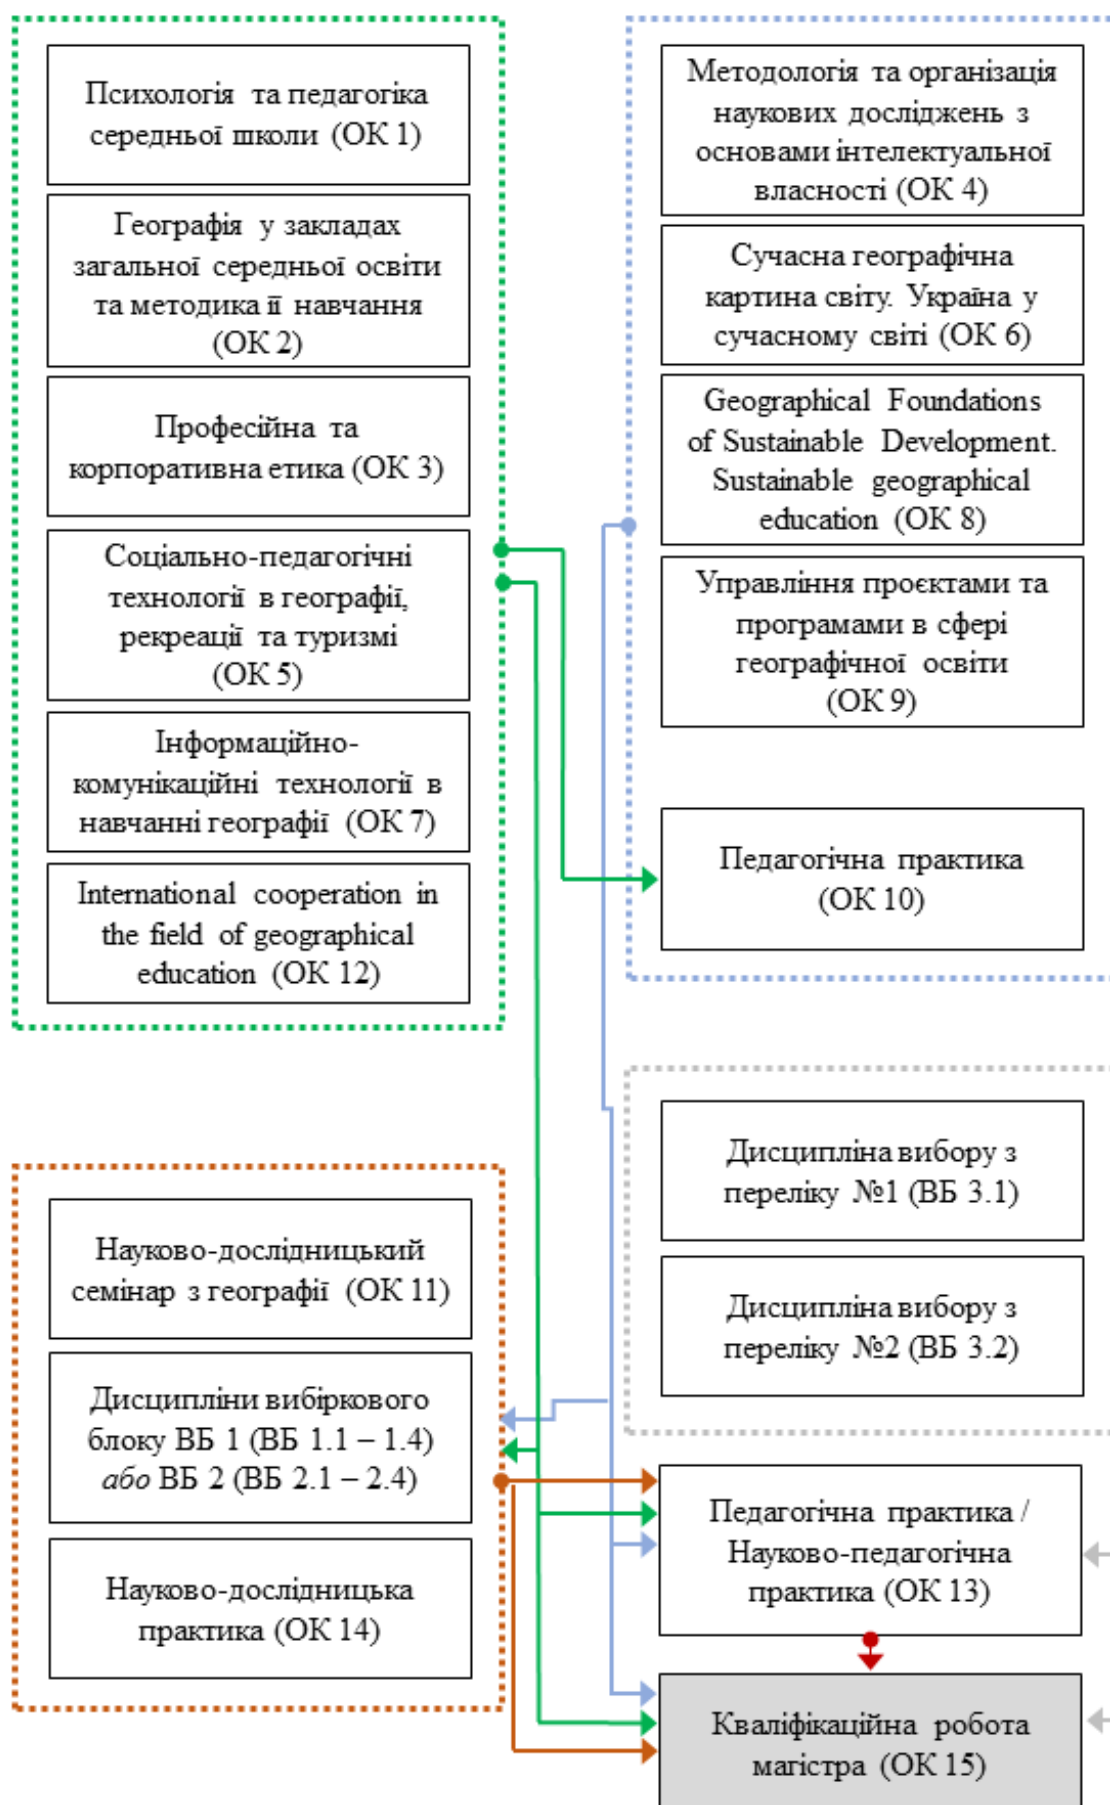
Психологія та педагогіка середньої школи (ОК 1)

Географія у закладах загальної середньої освіти та методика її навчання (ОК 2)

Професійна та корпоративна етика (ОК 3)

Соціально-педагогічні технології в географії, рекреації та туризмі (ОК 5)

Інформаційно-комунікаційні технології в навчанні географії (ОК 7)

International cooperation in the field of geographical education (ОК 12)

Методологія та організація наукових досліджень з основами інтелектуальної власності (ОК 4)

Сучасна географічна картина світу. Україна у сучасному світі (ОК 6)

Geographical Foundations of Sustainable Development. Sustainable geographical education (ОК 8)

Управління проєктами та програмами в сфері географічної освіти (ОК 9)

Педагогічна практика (ОК 10)

Дисципліна вибору з переліку №1 (ВБ 3.1)

Дисципліна вибору з переліку №2 (ВБ 3.2)

Науково-дослідницький семінар з географії (ОК 11)

Дисципліни вибіркового блоку ВБ 1 (ВБ 1.1 – 1.4) *або* ВБ 2 (ВБ 2.1 – 2.4)

Науково-дослідницька практика (ОК 14)

Педагогічна практика / Науково-педагогічна практика (ОК 13)

Кваліфікаційна робота магістра (ОК 15)